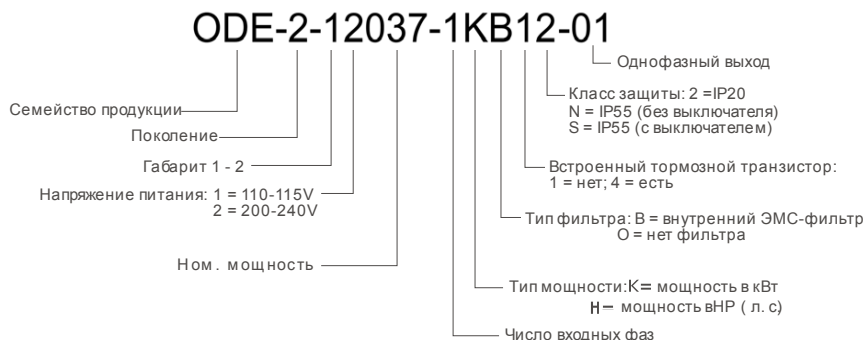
ODE-2-12037-1KB12-01

Однофазный выход

Класс защиты: 2 =IP20
N = IP55 (без выключателя)
S = IP55 (с выключателем)

Встроенный тормозной транзистор:
1 = нет; 4 = есть

Тип фильтра: B = внутренний ЭМС-фильтр
O = нет фильтра

Тип мощности:K= мощность в кВт
H= мощность вHP ( л. с)

Число входных фаз

Семейство продукции

Поколение

Габарит 1 - 2

Напряжение питания: 1 = 110-115V
2 = 200-240V

Ном. мощность